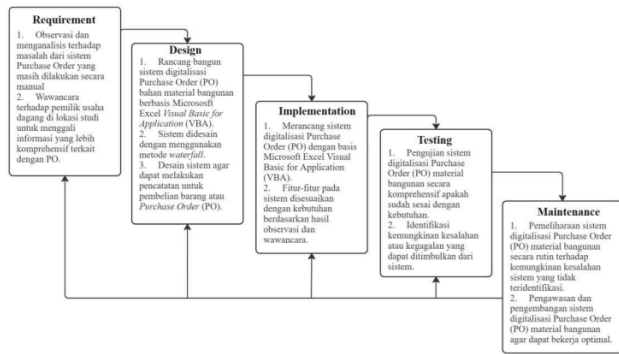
Requirement

1. Observasi dan menganalisis terhadap masalah dari sistem Purchase Order yang masih dilakukan secara manual

2. Wawancara terhadap pemilik usaha dagang di lokasi studi untuk menggali informasi yang lebih komprehensif terkait dengan PO.

Design

1. Rancang bangun sistem digitalisasi Purchase Order (PO) bahan material bangunan berbasis Micrososft Excel *Visual Basic for Application* (VBA).

2. Sistem didesain dengan menggunakan metode *waterfall*.

3. Desain sistem agar dapat melakukan pencatatan untuk pembelian barang atau *Purchase Order* (PO).

Implementation

1. Merancang sistem digitalisasi Purchase Order (PO) dengan basis Microsoft Excel Visual Basic for Application (VBA).

2. Fitur-fitur pada sistem disesuaikan dengan kebutuhan berdasarkan hasil observasi dan wawancara.

Testing

1. Pengujian sistem digitalisasi Purchase Order (PO) material bangunan secara komprehensif apakah sudah sesai dengan kebutuhan.

2. Identifikasi kemungkinan kesalahan atau kegagalan yang dapat ditimbulkan dari sistem.

Maintenance

1. Pemeliharaan sistem digitalisasi Purchase Order (PO) material bangunan secara rutin terhadap kemungkinan kesalahan sistem yang tidak teridentifikasi.

2. Pengawasan dan pengembangan sistem digitalisasi Purchase Order (PO) material bangunan agar dapat bekerja optimal.